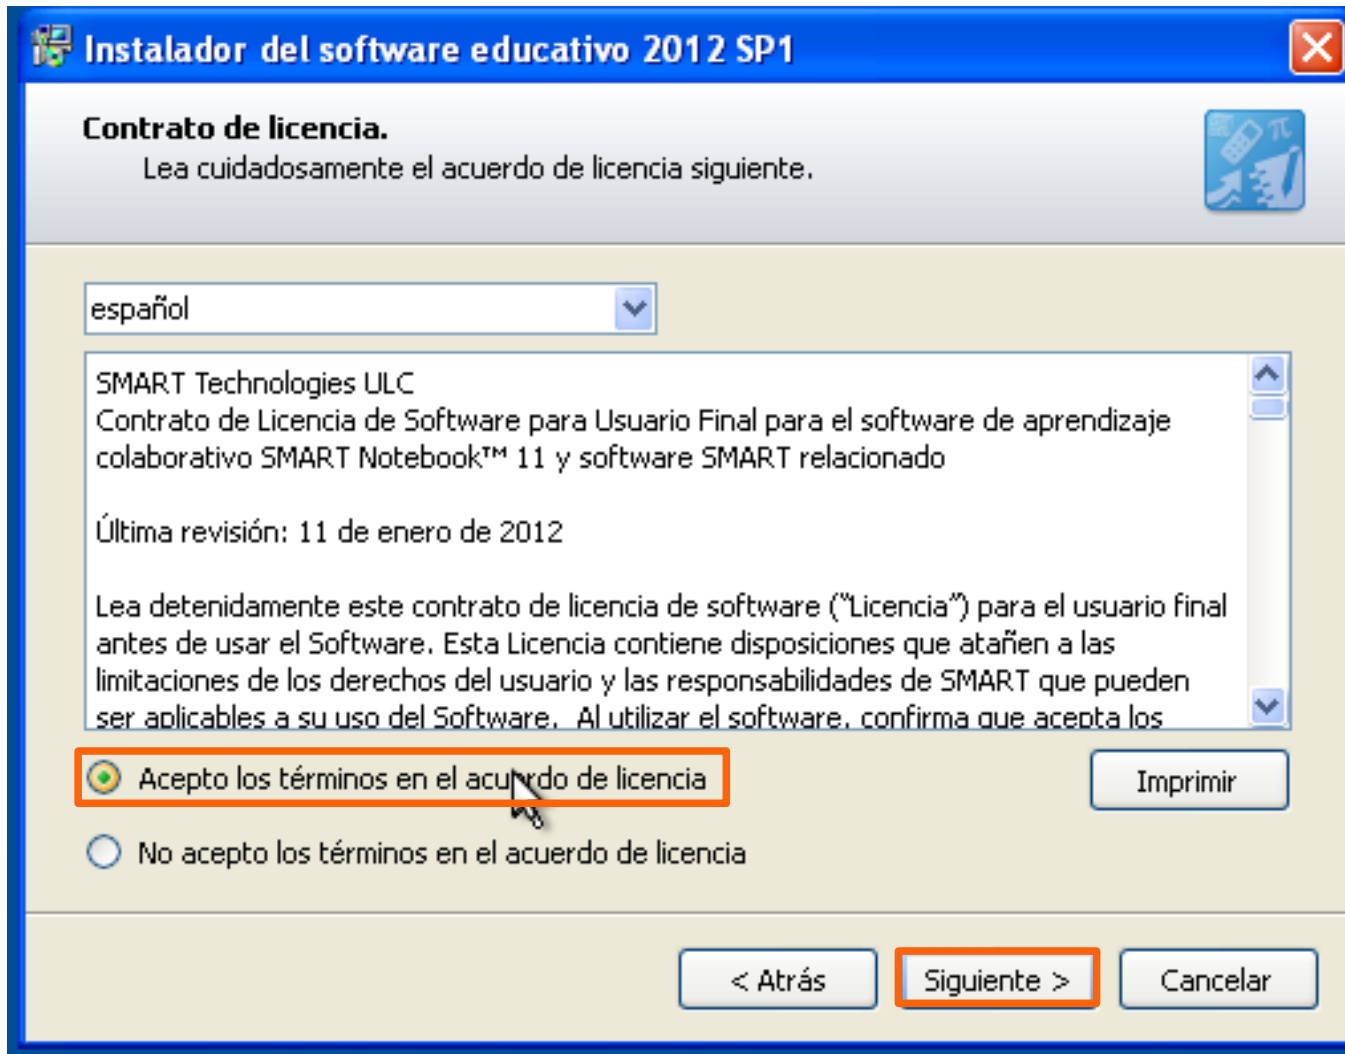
Instalador del software educativo 2012 SP1

Contrato de licencia.
Lea cuidadosamente el acuerdo de licencia siguiente.

español

SMART Technologies ULC
Contrato de Licencia de Software para Usuario Final para el software de aprendizaje colaborativo SMART Notebook™ 11 y software SMART relacionado

Última revisión: 11 de enero de 2012

Lea detenidamente este contrato de licencia de software ("Licencia") para el usuario final antes de usar el Software. Esta Licencia contiene disposiciones que atañen a las limitaciones de los derechos del usuario y las responsabilidades de SMART que pueden ser aplicables a su uso del Software. Al utilizar el software, confirma que acepta los

Acepto los términos en el acu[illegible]do de licencia

Imprimir

No acepto los términos en el acuerdo de licencia

< Atrás

Siguiente >

Cancelar